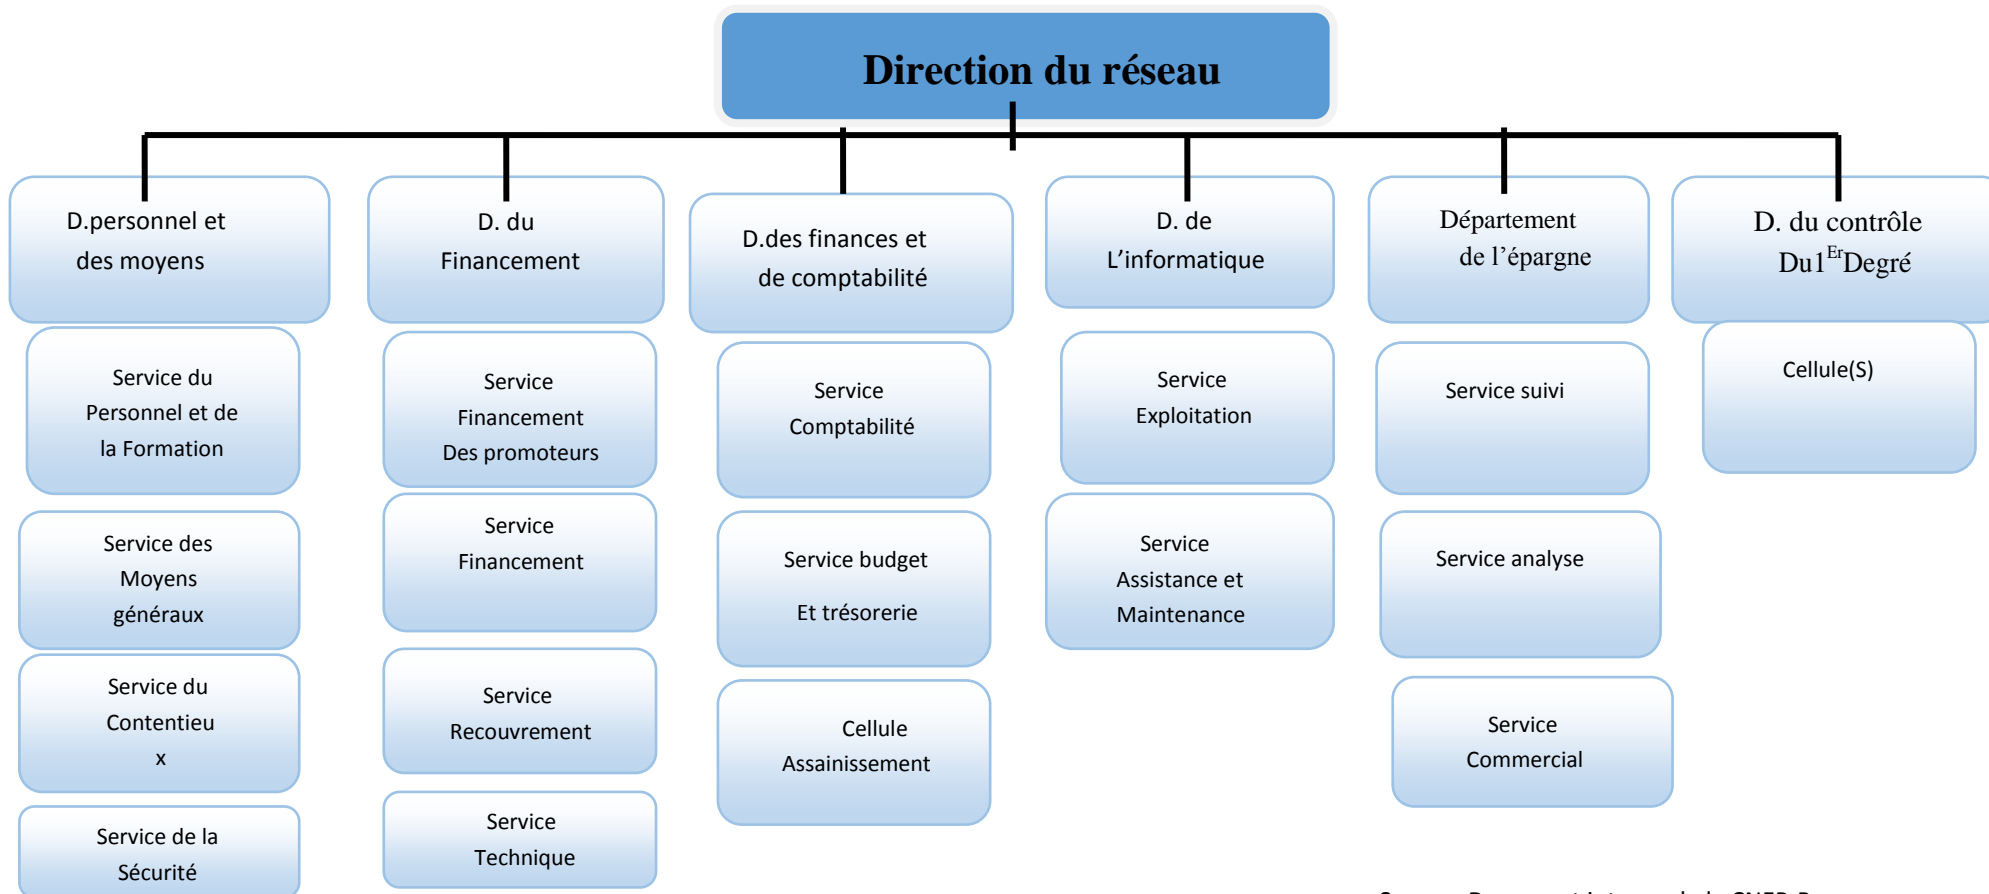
Direction du réseau

D.personnel et des moyens

Service du Personnel et de la Formation

Service des Moyens généraux

Service du Contentieu x

Service de la Sécurité

D. du Financement

Service Financement Des promoteurs

Service Financement

Service Recouvrement

Service Technique

D.des finances et de comptabilité

Service Comptabilité

Service budget Et trésorerie

Cellule Assainissement

D. de L'informatique

Service Exploitation

Service Assistance et Maintenance

Département de l'épargne

Service suivi

Service analyse

Service Commercial

D. du contrôle Du1$^{Er}$Degré

Cellule(S)

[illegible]